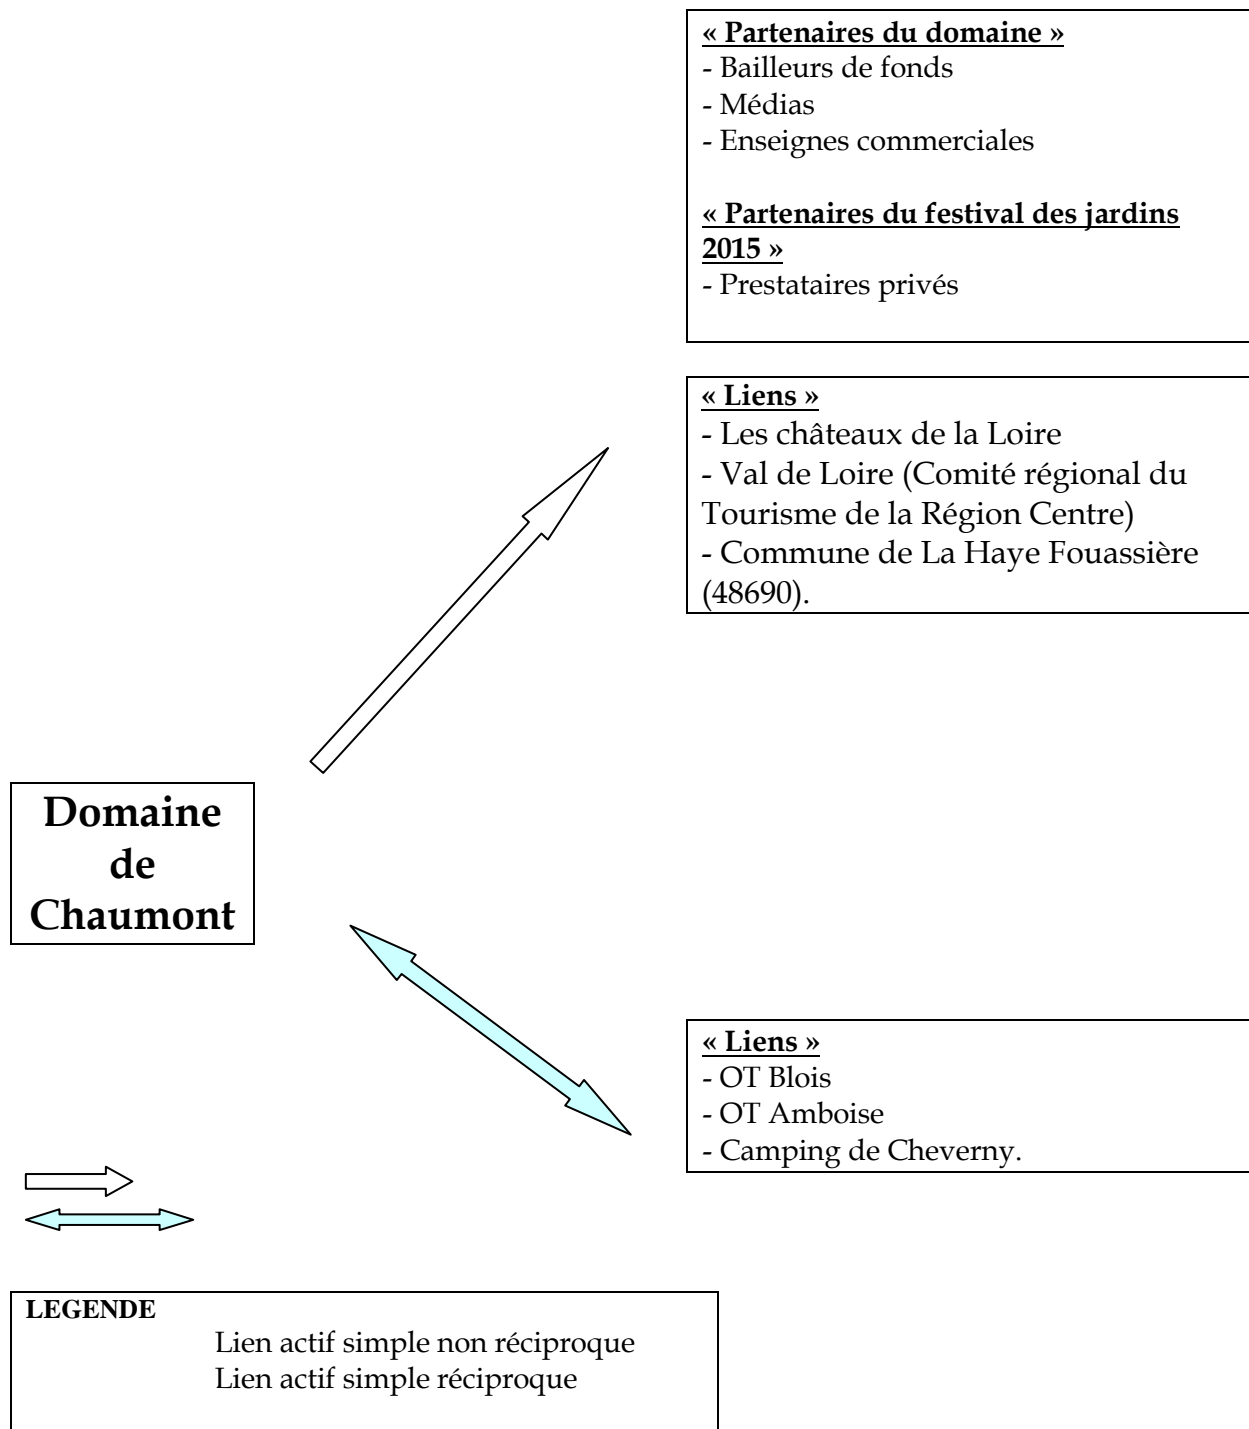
« Partenaires du domaine »
- Bailleurs de fonds
- Médias
- Enseignes commerciales

« Partenaires du festival des jardins 2015 »
- Prestataires privés

« Liens »
- Les châteaux de la Loire
- Val de Loire (Comité régional du Tourisme de la Région Centre)
- Commune de La Haye Fouassière (48690).

Domaine de Chaumont

« Liens »
- OT Blois
- OT Amboise
- Camping de Cheverny.

LEGENDE
Lien actif simple non réciproque
Lien actif simple réciproque